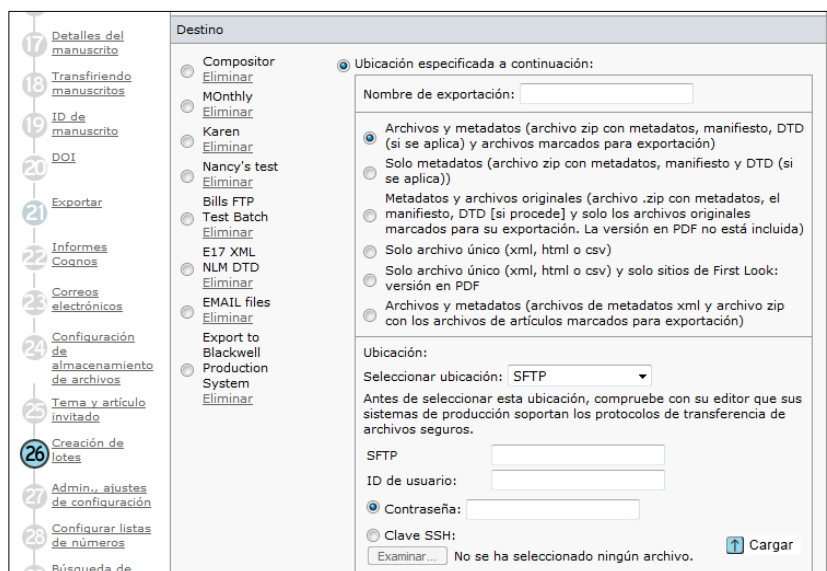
17 Detalles del manuscrito
18 Transfiriendo manuscritos
19 ID de manuscrito
20 DOI
21 Exportar
22 Informes Cognos
23 Correos electrónicos
24 Configuración de almacenamiento de archivos
25 Tema y artículo invitado
26 Creación de lotes
27 Admin., ajustes de configuración
28 Configurar listas de números
Búsqueda de

Destino

Compositor
Eliminar
MOnthly
Eliminar
Karen
Eliminar
Nancy's test
Eliminar
Bills FTP Test Batch
Eliminar
E17 XML NLM DTD
Eliminar
EMAIL files
Eliminar
Export to Blackwell Production System
Eliminar

Ubicación especificada a continuación:

Nombre de exportación:

Archivos y metadatos (archivo zip con metadatos, manifiesto, DTD (si se aplica) y archivos marcados para exportación)
Solo metadatos (archivo zip con metadatos, manifiesto y DTD (si se aplica))
Metadatos y archivos originales (archivo .zip con metadatos, el manifiesto, DTD [si procede] y solo los archivos originales marcados para su exportación. La versión en PDF no está incluida)
Solo archivo único (xml, html o csv)
Solo archivo único (xml, html o csv) y solo sitios de First Look: versión en PDF
Archivos y metadatos (archivos de metadatos xml y archivo zip con los archivos de artículos marcados para exportación)

Ubicación:
Seleccionar ubicación: SFTP
Antes de seleccionar esta ubicación, compruebe con su editor que sus sistemas de producción soportan los protocolos de transferencia de archivos seguros.
SFTP
ID de usuario:
Contraseña:
Clave SSH:
Examinar... No se ha seleccionado ningún archivo.
Cargar